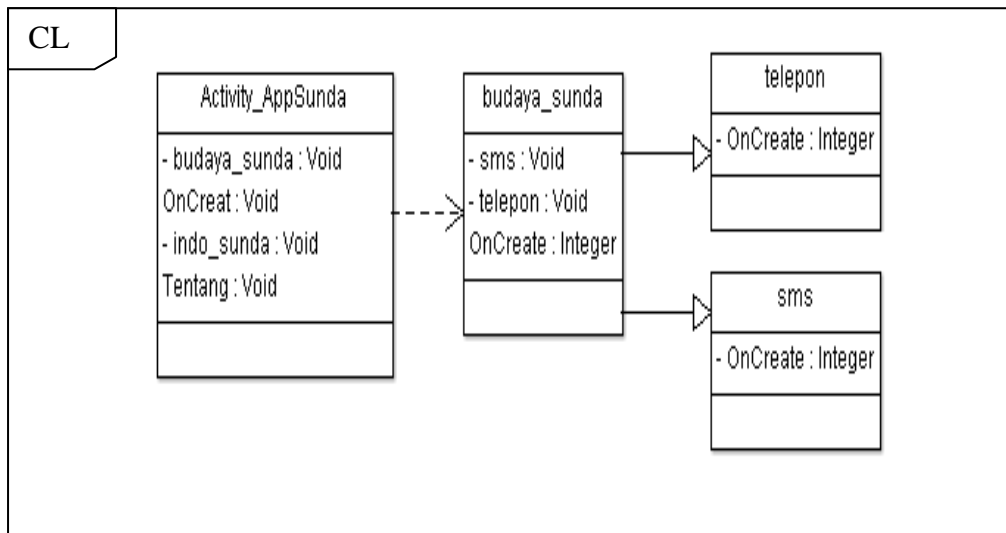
CL

Activity_AppSunda

- budaya_sunda : Void
OnCreat : Void
- indo_sunda : Void
Tentang : Void

budaya_sunda

- sms : Void
- telepon : Void
OnCreate : Integer

telepon

- OnCreate : Integer

sms

- OnCreate : Integer